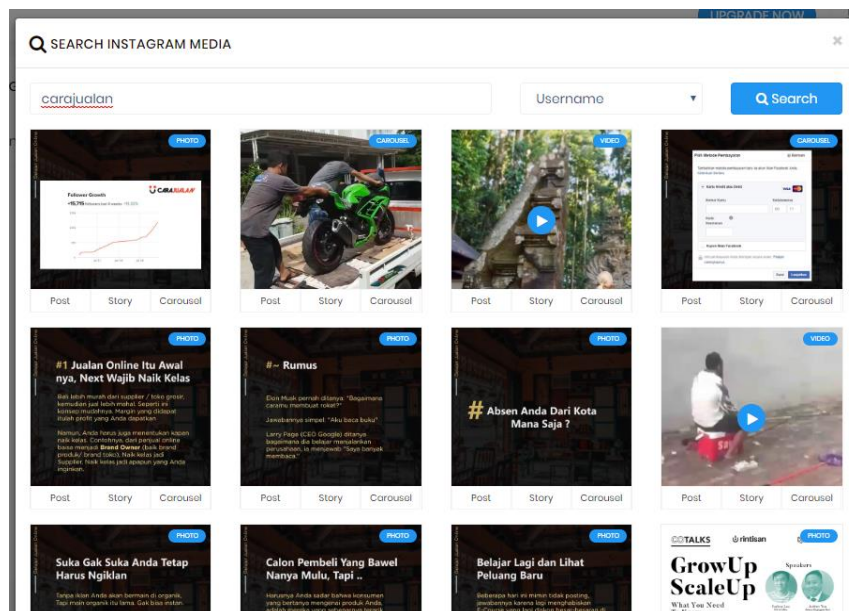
UPGRADE NOW

SEARCH INSTAGRAM MEDIA

×

carajualan

Username

Search

PHOTO

Follower Growth

CARAJUALAN

+15,715

Post Story Carousel

CAROUSEL

Post Story Carousel

VIDEO

Post Story Carousel

CAROUSEL

Post Story Carousel

PHOTO

#1 Jualan Online Itu Awal nya, Next Wajib Naik Kelas

Beli sebuah murah dari supplier / toko grosir, kemudian jual lebih mahal. Seperti ini konsep mudahnya. Margin yang didapat itulah profit yang Anda dapatkan.

Namun, Anda harus juga memikirkan kapan naik kelas. Contohnya, dari penjual online biasa menjadi Brand Owner (lewat brand produk/ brand toko), Naik kelas jadi Supplier. Naik kelas jadi apapun yang Anda inginkan.

Post Story Carousel

PHOTO

#~ Rumus

Elon Musk pernah ditanya, "Bagaimana caramu membuat roket?"

Jawabannya simpel: "Aku baca buku"

Larry Page (CEO Google) ditanya bagaimana dia belajar menjalankan perusahaan, ia menjawab "Saya banyak membaca."

Post Story Carousel

PHOTO

# Absen Anda Dari Kota Mana Saja ?

Post Story Carousel

VIDEO

Post Story Carousel

PHOTO

Suka Gak Suka Anda Tetap Harus Ngiklan

PHOTO

Calon Pembeli Yang Bawel Nanya Mulu, Tapi ..

PHOTO

Belajar Lagi dan Lihat Peluang Baru

PHOTO

COTALKS

rintisan

GrowUp ScaleUp

Speakers

What You Need